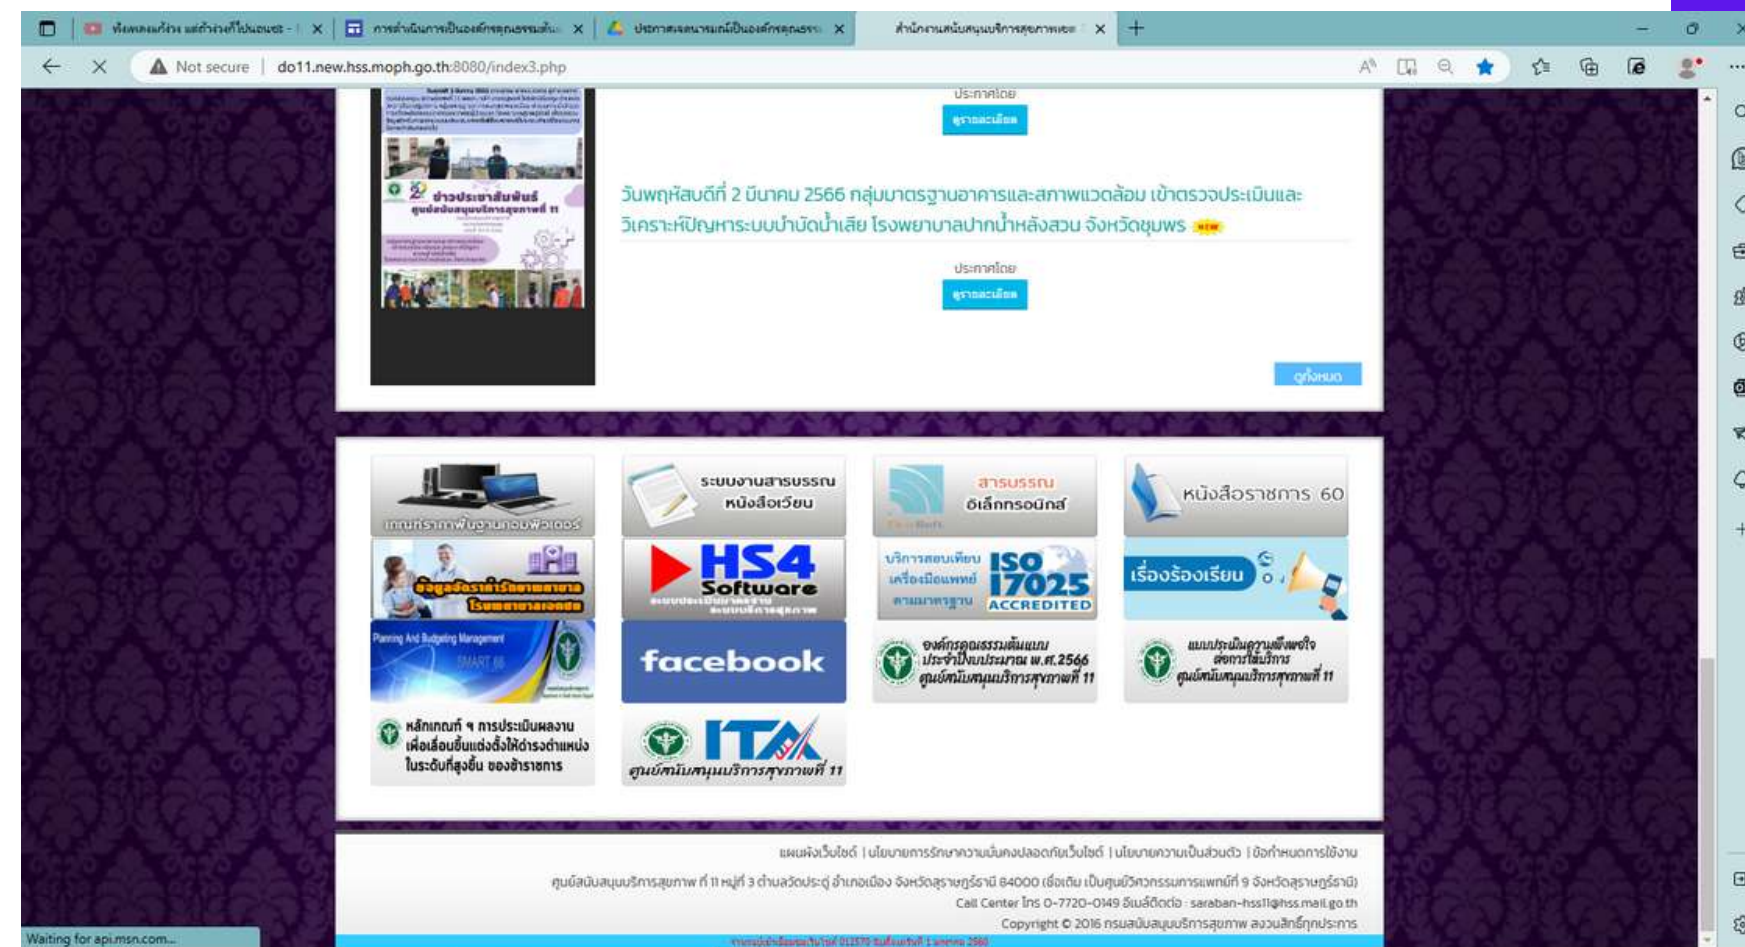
Not secure | do11.new.hss.moph.go.th:8080/index3.php

ประกาศโดย
ดูรายละเอียด

ข่าวประชาสัมพันธ์
ศูนย์สนับสนุนบริการสุขภาพที่ 11

วันพฤหัสบดีที่ 2 มีนาคม 2566 กลุ่มมาตรฐานอาคารและสภาพแวดล้อม เข้าตรวจประเมินและวิเคราะห์ปัญหาระบบบำบัดน้ำเสีย โรงพยาบาลปากน้ำหลังสวน จังหวัดชุมพร NEW

ประกาศโดย
ดูรายละเอียด

ดูทั้งหมด

เกณฑ์ราคาพื้นฐานคอมพิวเตอร์

ระบบงานสารบรรณ หนังสือเวียน

สารบรรณ อิเล็กทรอนิกส์

หนังสือราชการ 60

ข้อมูลอัตรากำลังสายงาน โรงพยาบาลเอกชน

HS4 Software

บริการสอบเทียบเครื่องมือแพทย์ ตามมาตรฐาน ISO 17025 ACCREDITED

เรื่องร้องเรียน

Planning And Budgeting Management SMART 66

facebook

องค์กรคุณธรรมต้นแบบ ประจำปีงบประมาณ พ.ศ.2566 ศูนย์สนับสนุนบริการสุขภาพที่ 11

แบบประเมินความพึงพอใจ ต่อการใช้บริการ ศูนย์สนับสนุนบริการสุขภาพที่ 11

หลักเกณฑ์ ฯ การประเมินผลงาน เพื่อเลื่อนขึ้นแต่งตั้งให้ดำรงตำแหน่ง ในระดับที่สูงขึ้น ของข้าราชการ

ITA ศูนย์สนับสนุนบริการสุขภาพที่ 11

แผนผังเว็บไซต์ | นโยบายการรักษาความมั่นคงปลอดภัยเว็บไซต์ | นโยบายความเป็นส่วนตัว | ข้อกำหนดการใช้งาน

ศูนย์สนับสนุนบริการสุขภาพ ที่ 11 หมู่ที่ 3 ตำบลวัดประดู่ อำเภอเมือง จังหวัดสุราษฎร์ธานี 84000 (ชื่อเดิม เป็นศูนย์วิศวกรรมการแพทย์ที่ 9 จังหวัดสุราษฎร์ธานี)
Call Center โทร 0-7720-0149 อีเมล์ติดต่อ : saraban-hss11@hss.mail.go.th
Copyright © 2016 กรมสนับสนุนบริการสุขภาพ สงวนลิขสิทธิ์ทุกประการ

Waiting for api.msn.com...